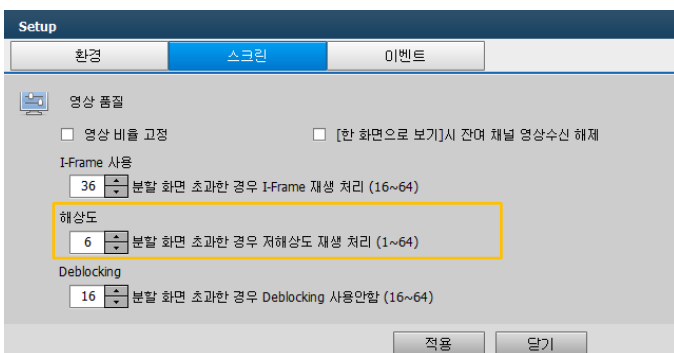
Setup

환경 | 스크린 | 이벤트

영상 품질

☐ 영상 비율 고정

☐ [한 화면으로 보기]시 잔여 채널 영상수신 해제

I-Frame 사용

36 분할 화면 초과한 경우 I-Frame 재생 처리 (16~64)

해상도

6 분할 화면 초과한 경우 저해상도 재생 처리 (1~64)

Deblocking

16 분할 화면 초과한 경우 Deblocking 사용안함 (16~64)

적용 닫기